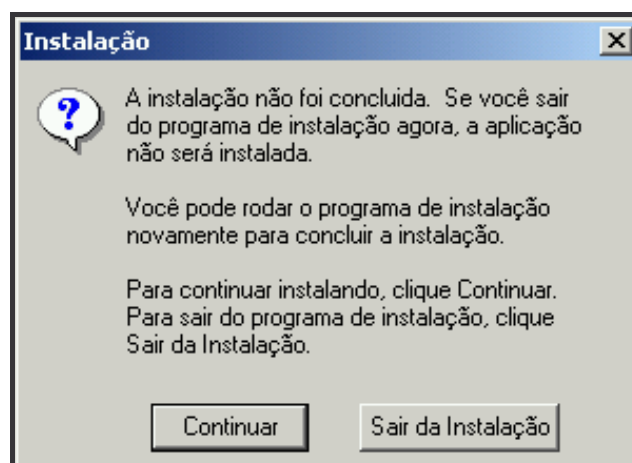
Instalação

X

?

A instalação não foi concluida. Se você sair do programa de instalação agora, a aplicação não será instalada.

Você pode rodar o programa de instalação novamente para concluir a instalação.

Para continuar instalando, clique Continuar. Para sair do programa de instalação, clique Sair da Instalação.

Continuar

Sair da Instalação